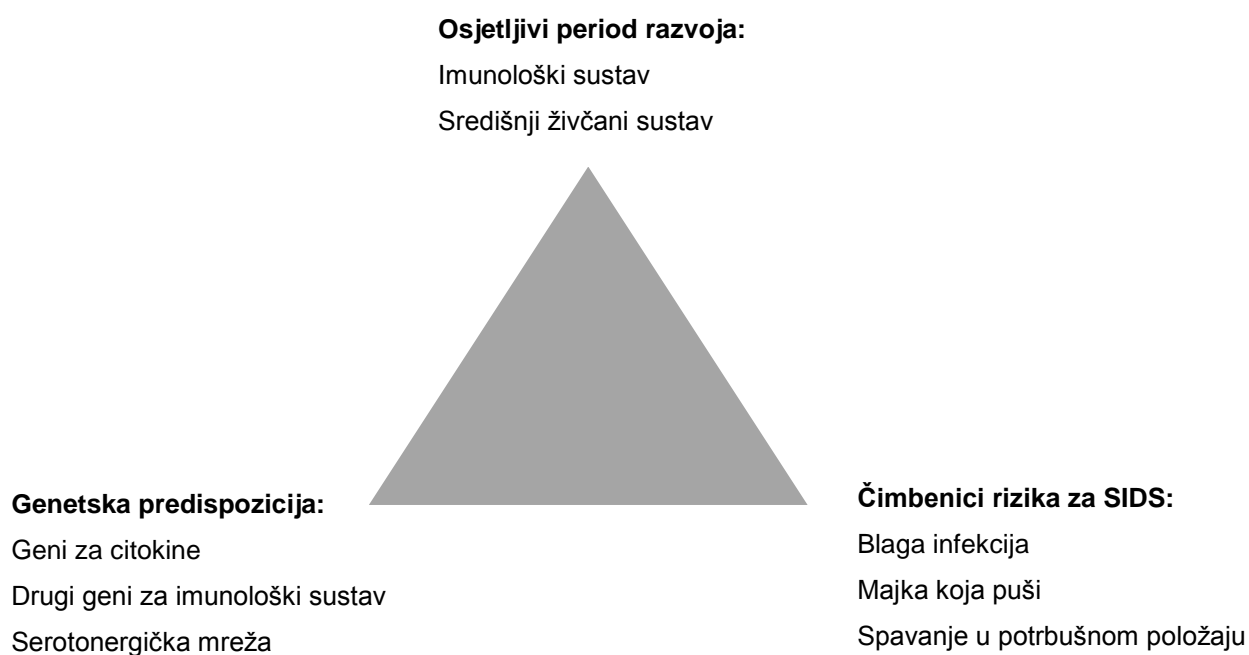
**Osjetljivi period razvoja:**
Imunološki sustav
Središnji živčani sustav

**Genetska predispozicija:**
Geni za citokine
Drugi geni za imunološki sustav
Serotonergička mreža

**Čimbenici rizika za SIDS:**
Blaga infekcija
Majka koja puši
Spavanje u potrbušnom položaju